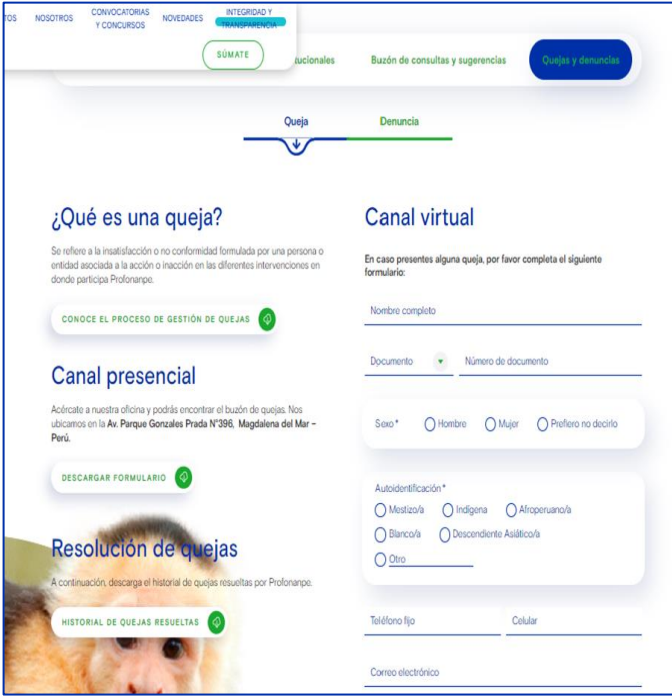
TOS NOSOTROS CONVOCATORIAS Y CONCURSOS NOVEDADES INTEGRIDAD Y TRANSPARENCIA

SÚMATE

tucionales Buzón de consultas y sugerencias Quejas y denuncias

Queja Denuncia

¿Qué es una queja?

Se refiere a la insatisfacción o no conformidad formulada por una persona o entidad asociada a la acción o inacción en las diferentes intervenciones en donde participa Profonanpe.

CONOCE EL PROCESO DE GESTIÓN DE QUEJAS

Canal presencial

Acércate a nuestra oficina y podrás encontrar el buzón de quejas. Nos ubicamos en la Av. Parque Gonzales Prada N°396, Magdalena del Mar – Perú.

DESCARGAR FORMULARIO

Resolución de quejas

A continuación, descarga el historial de quejas resueltas por Profonanpe.

HISTORIAL DE QUEJAS RESUELTAS

Canal virtual

En caso presentes alguna queja, por favor completa el siguiente formulario:

Nombre completo

Documento Número de documento

Sexo * Hombre Mujer Prefiero no decirlo

Autoidentificación *
Mestizo/a Indígena Afroperuano/a
Blanco/a Descendiente Asiático/a
Otro

Teléfono fijo Celular

Correo electrónico